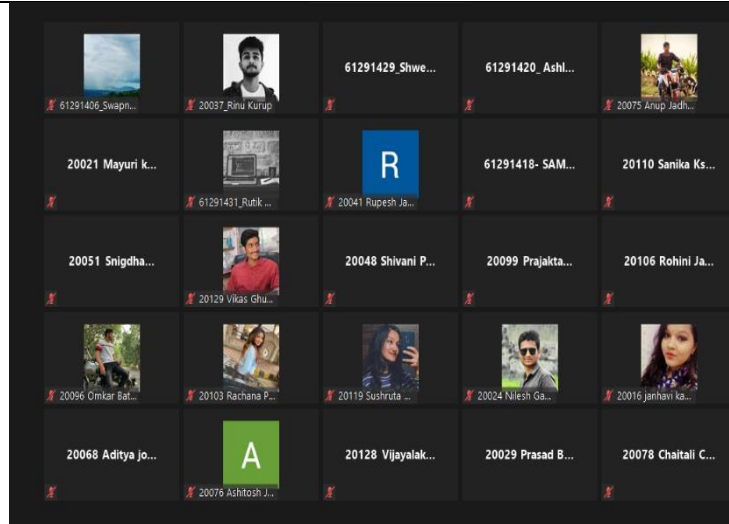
61291406_Swapn...

20037_Rinu Kurup

61291429_Shwe...

61291420_ Ashl...

20075 Anup Jadh...

20021 Mayuri k...

61291431_Rutik ...

R

20041 Rupesh Ja...

61291418- SAM...

20110 Sanika Ks...

20051 Snigdha...

20129 Vikas Ghu...

20048 Shivani P...

20099 Prajakta...

20106 Rohini Ja...

20096 Omkar Bat...

20103 Rachana P...

20119 Sushruta ...

20024 Nilesh Ga...

20016 janhavi ka...

20068 Aditya jo...

A

20076 Ashitosh J...

20128 Vijayalak...

20029 Prasad B...

20078 Chaitali C...